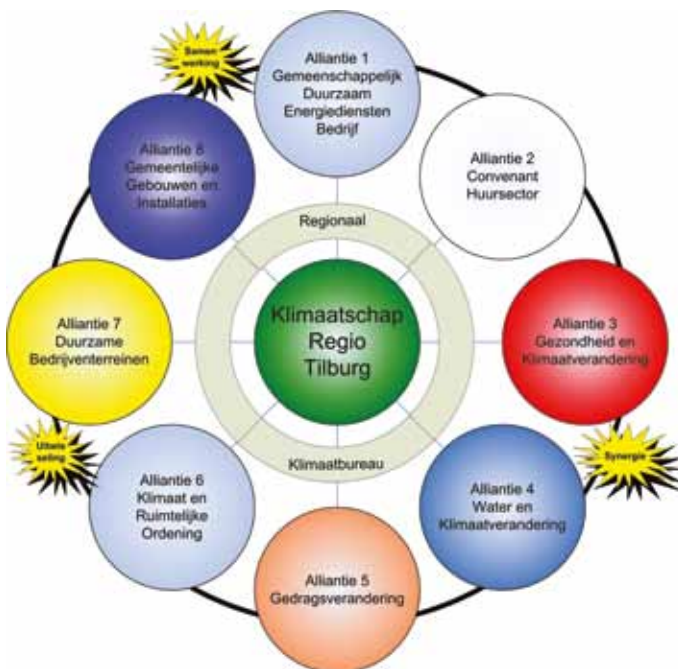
Samen werking

Alliantie 1 Gemeenschappelijk Duurzaam Energiediensten Bedrijf

Alliantie 8 Gemeentelijke Gebouwen en Installaties

Alliantie 2 Convenant Huursector

Regionaal

Klimaatschap Regio Tilburg

Alliantie 7 Duurzame Bedrijventerreinen

Alliantie 3 Gezondheid en Klimaatverandering

Klimaatbureau

Uitwis seling

Synergie

Alliantie 6 Klimaat en Ruimtelijke Ordening

Alliantie 4 Water en Klimaatverandering

Alliantie 5 Gedragsverandering